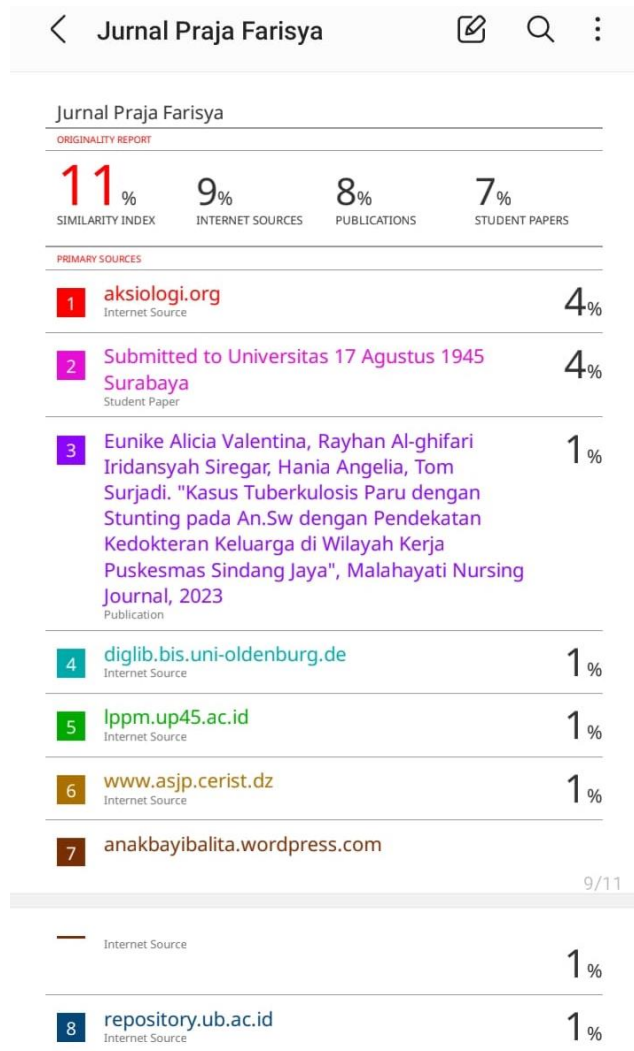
Jurnal Praja Farisya

Jurnal Praja Farisya

ORIGINALITY REPORT

11% SIMILARITY INDEX
9% INTERNET SOURCES
8% PUBLICATIONS
7% STUDENT PAPERS

PRIMARY SOURCES

| | | |
|---|---|---|
| 1 | aksiologi.org<br>Internet Source | 4% |
| 2 | Submitted to Universitas 17 Agustus 1945 Surabaya<br>Student Paper | 4% |
| 3 | Eunike Alicia Valentina, Rayhan Al-ghifari Iridansyah Siregar, Hania Angelia, Tom Surjadi. "Kasus Tuberkulosis Paru dengan Stunting pada An.Sw dengan Pendekatan Kedokteran Keluarga di Wilayah Kerja Puskesmas Sindang Jaya", Malahayati Nursing Journal, 2023<br>Publication | 1% |
| 4 | diglib.bis.uni-oldenburg.de<br>Internet Source | 1% |
| 5 | lppm.up45.ac.id<br>Internet Source | 1% |
| 6 | www.asjp.cerist.dz<br>Internet Source | 1% |
| 7 | anakbayibalita.wordpress.com | |

9/11

Internet Source 1%

| | | |
|---|---|---|
| 8 | repository.ub.ac.id<br>Internet Source | 1% |